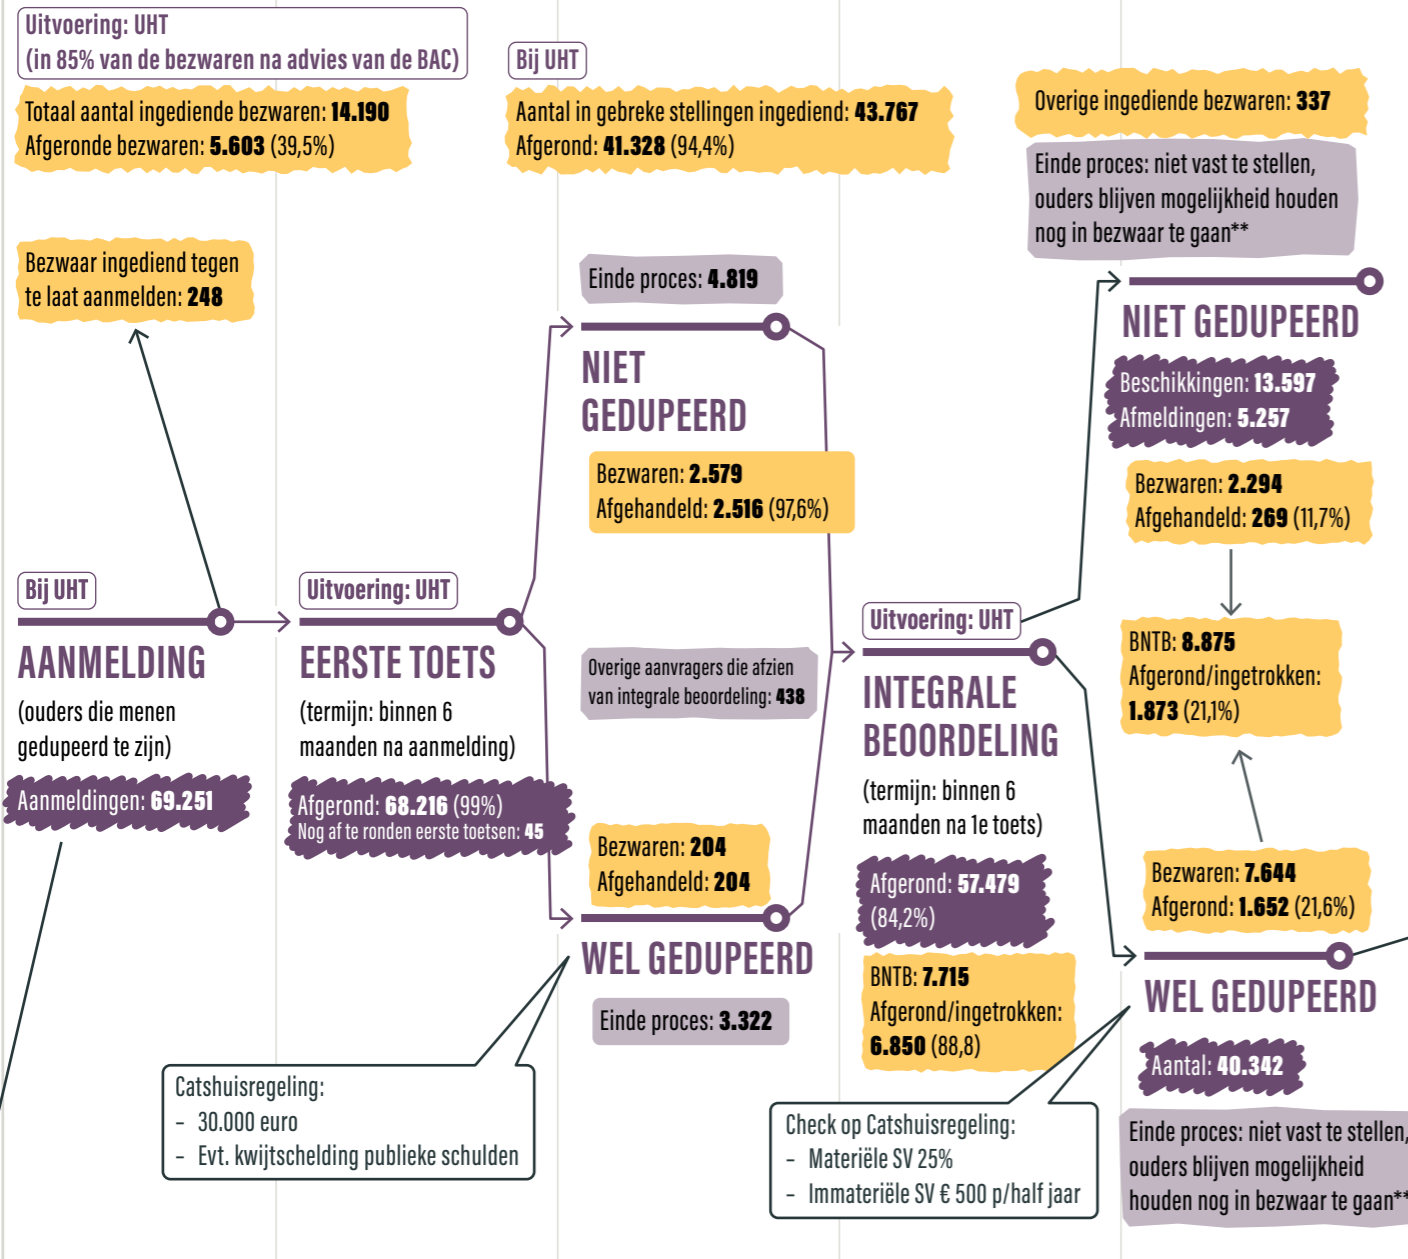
Uitvoering: UHT
(in 85% van de bezwaren na advies van de BAC)

Totaal aantal ingediende bezwaren: **14.190**
Afgeronde bezwaren: **5.603** (39,5%)

Bij UHT

Aantal in gebreke stellingen ingediend: **43.767**
Afgerond: **41.328** (94,4%)

Overige ingediende bezwaren: **337**

Einde proces: niet vast te stellen, ouders blijven mogelijkheid houden nog in bezwaar te gaan**

Bezwaar ingediend tegen te laat aanmelden: **248**

Einde proces: **4.819**

NIET GEDUPEERD

Bezwaren: **2.579**
Afgehandeld: **2.516** (97,6%)

NIET GEDUPEERD

Beschikkingen: **13.597**
Afmeldingen: **5.257**

Bezwaren: **2.294**
Afgehandeld: **269** (11,7%)

Bij UHT

AANMELDING

(ouders die menen gedupeerd te zijn)

Aanmeldingen: **69.251**

Uitvoering: UHT

EERSTE TOETS

(termijn: binnen 6 maanden na aanmelding)

Afgerond: **68.216** (99%)
Nog af te ronden eerste toetsen: **45**

Overige aanvragers die afzien van integrale beoordeling: **438**

Uitvoering: UHT

INTEGRALE BEOORDELING

(termijn: binnen 6 maanden na 1e toets)

Afgerond: **57.479** (84,2%)

BNTB: **7.715**
Afgerond/ingetrokken: **6.850** (88,8)

BNTB: **8.875**
Afgerond/ingetrokken: **1.873** (21,1%)

Bezwaren: **7.644**
Afgerond: **1.652** (21,6%)

Bezwaren: **204**
Afgehandeld: **204**

WEL GEDUPEERD

Einde proces: **3.322**

WEL GEDUPEERD

Aantal: **40.342**

Einde proces: niet vast te stellen, ouders blijven mogelijkheid houden nog in bezwaar te gaan**

Catshuisregeling:
- 30.000 euro
- Evt. kwijtschelding publieke schulden

Check op Catshuisregeling:
- Materiële SV 25%
- Immateriële SV € 500 p/half jaar